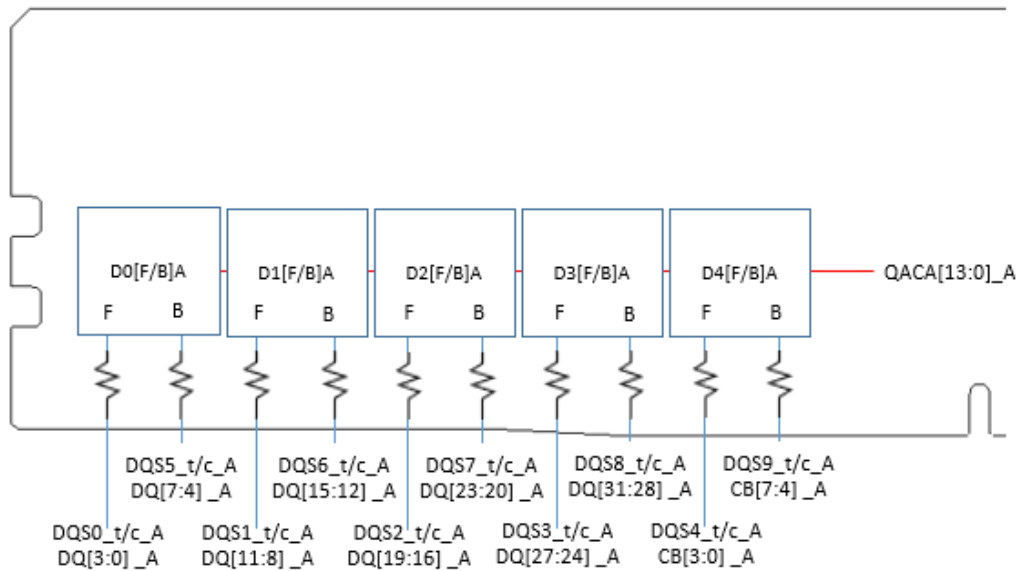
D0[F/B]A
F B

D1[F/B]A
F B

D2[F/B]A
F B

D3[F/B]A
F B

D4[F/B]A
F B

QACA[13:0]_A

DQS5_t/c_A
DQ[7:4] _A

DQS6_t/c_A
DQ[15:12] _A

DQS7_t/c_A
DQ[23:20] _A

DQS8_t/c_A
DQ[31:28] _A

DQS9_t/c_A
CB[7:4] _A

DQS0_t/c_A
DQ[3:0] _A

DQS1_t/c_A
DQ[11:8] _A

DQS2_t/c_A
DQ[19:16] _A

DQS3_t/c_A
DQ[27:24] _A

DQS4_t/c_A
CB[3:0] _A